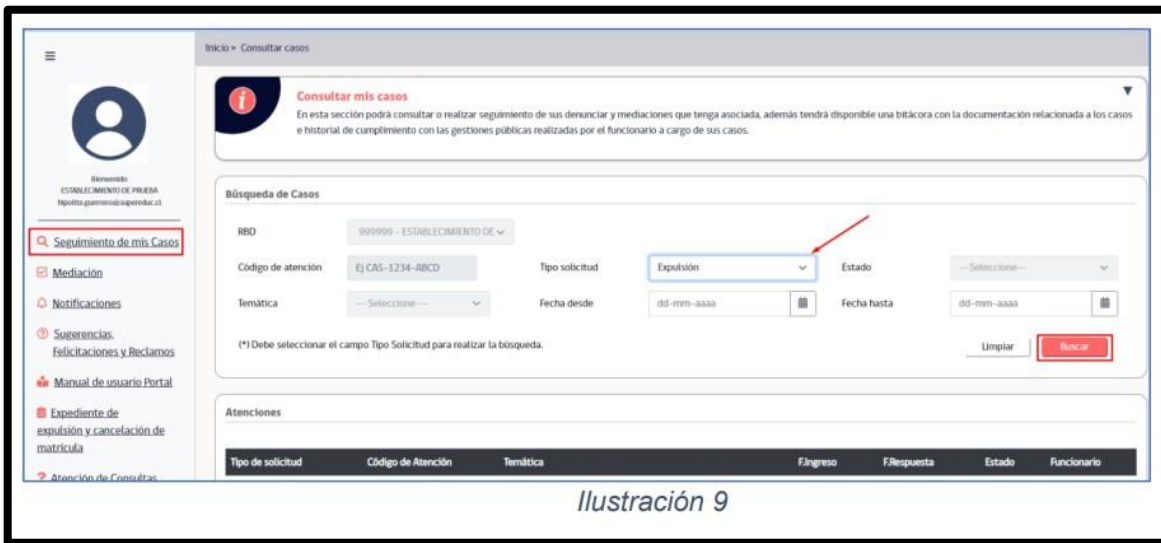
Inicio > Consultar casos

Bienvenido
ESTABLECIMIENTO DE PRUEBA
hipolito.guerrero@supereduc.cl

Seguimiento de mis Casos

Mediación

Notificaciones

Sugerencias, Felicitaciones y Reclamos

Manual de usuario Portal

Expediente de expulsión y cancelación de matricula

Atención de Consultas

Consultar mis casos

En esta sección podrá consultar o realizar seguimiento de sus denunciar y mediaciones que tenga asociada, además tendrá disponible una bitácora con la documentación relacionada a los casos e historial de cumplimiento con las gestiones públicas realizadas por el funcionario a cargo de sus casos.

Búsqueda de Casos

RBD 999999 - ESTABLECIMIENTO DE

Código de atención Ej CAS-1234-ABCD

Tipo solicitud Expulsión

Estado --Seleccione--

Temática --- Seleccione ---

Fecha desde dd-mm-aaaa

Fecha hasta dd-mm-aaaa

(*) Debe seleccionar el campo Tipo Solicitud para realizar la búsqueda.

Limpiar

Buscar

Atenciones

| Tipo de solicitud | Código de Atención | Temática | F.Ingreso | F.Respuesta | Estado | Funcionario |
|---|---|---|---|---|---|---|

Ilustración 9